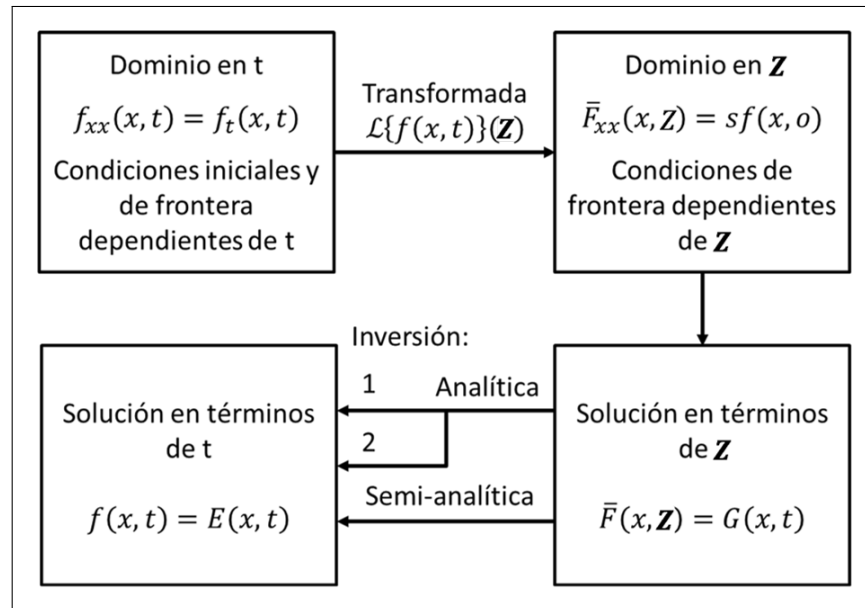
Dominio en t

$f_{xx}(x,t) = f_t(x,t)$

Condiciones iniciales y de frontera dependientes de t

Transformada

$\mathcal{L}\{f(x,t)\}(\boldsymbol{Z})$

Dominio en $\boldsymbol{Z}$

$\bar{F}_{xx}(x,Z) = sf(x,o)$

Condiciones de frontera dependientes de $\boldsymbol{Z}$

Inversión:

1

Analítica

2

Semi-analítica

Solución en términos de t

$f(x,t) = E(x,t)$

Solución en términos de $\boldsymbol{Z}$

$\bar{F}(x,\boldsymbol{Z}) = G(x,t)$